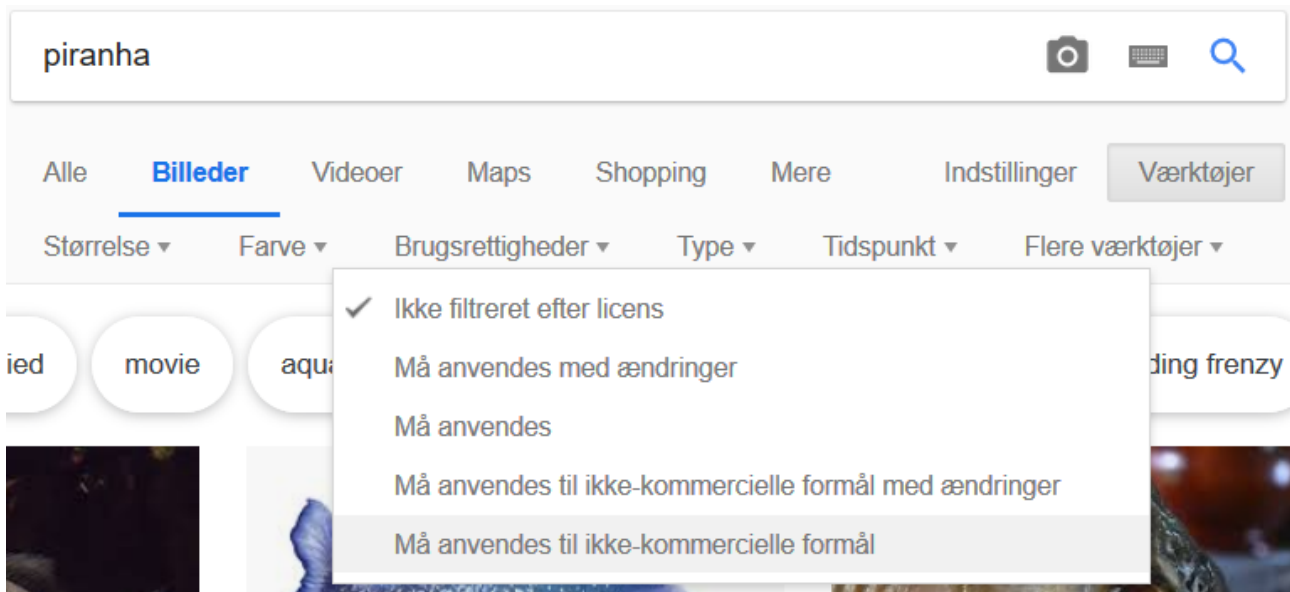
piranha

Alle Billeder Videoer Maps Shopping Mere Indstillinger Værktøjer

Størrelse ▾ Farve ▾ Brugsrettigheder ▾ Type ▾ Tidspunkt ▾ Flere værktøjer ▾

ied movie aqua ding frenzy

✓ Ikke filtreret efter licens
Må anvendes med ændringer
Må anvendes
Må anvendes til ikke-kommercielle formål med ændringer
Må anvendes til ikke-kommercielle formål